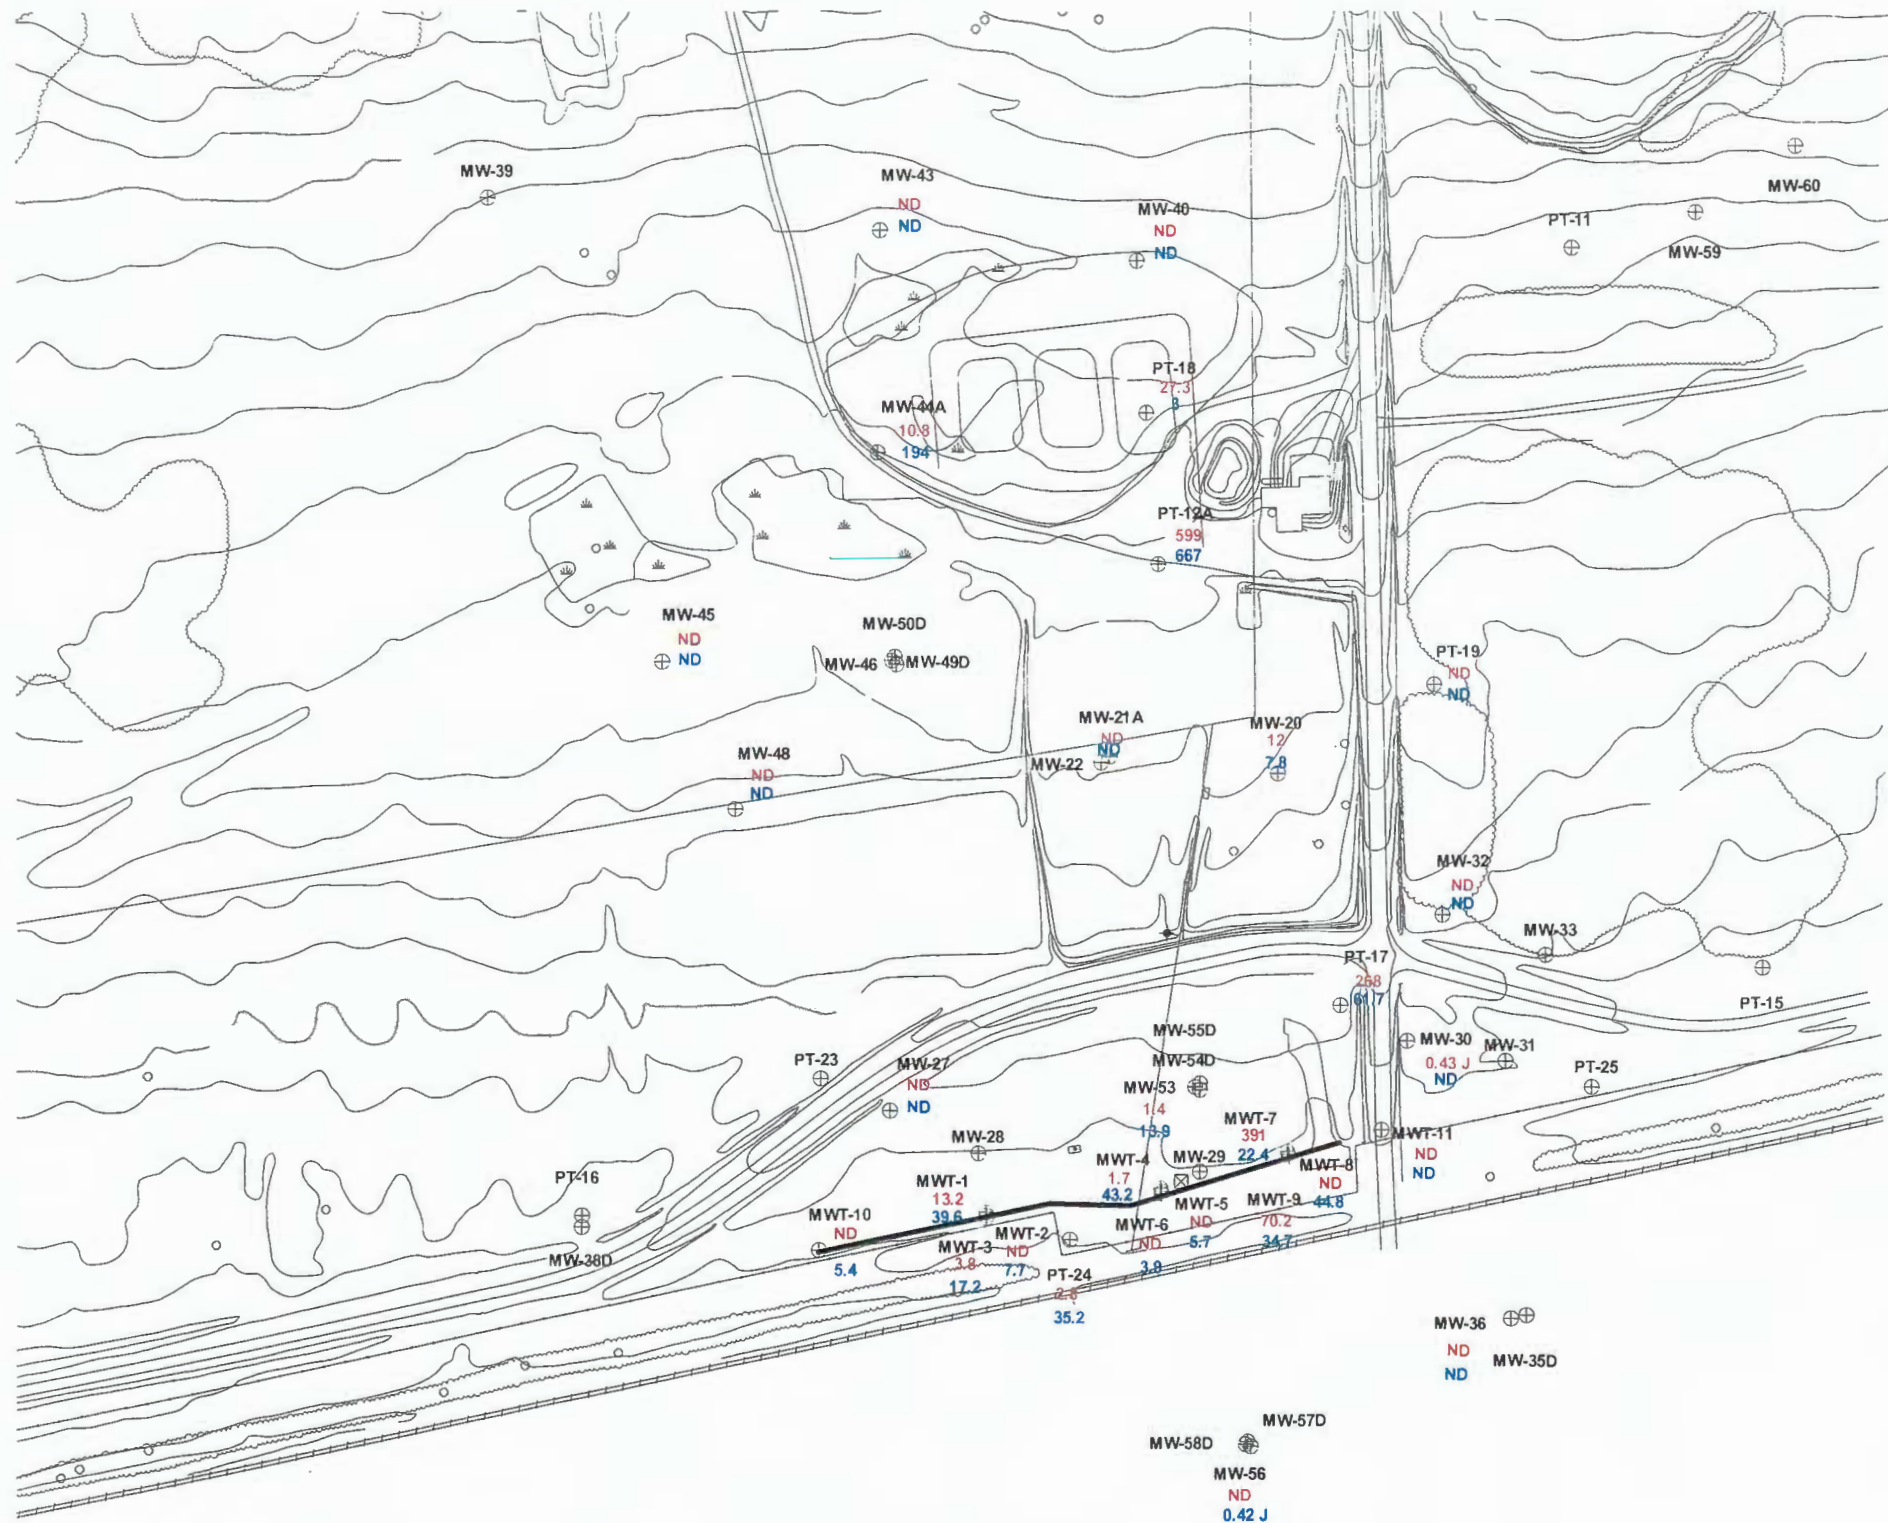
MW-39

MW-43
ND
ND

MW-40
ND
ND

PT-11

MW-60

MW-59

PT-18
27.3
3

MW-44A
10.8
194

PT-12A
599
667

MW-45
ND
ND

MW-50D

MW-46

MW-49D

PT-19
ND
ND

MW-21A
ND
ND

MW-22

MW-20
12
7.8

MW-48
ND
ND

MW-32
ND
ND

MW-33

PT-17
268
61.7

PT-15

MW-55D

MW-54D

MW-30
0.43 J
ND

MW-31

PT-23

MW-27
ND
ND

MW-53
1.4
13.9

PT-25

MWT-7
391
22.4

MWT-11
ND
ND

MW-28

MWT-4
1.7
43.2

MW-29

MWT-8
ND
44.8

PT-16

MWT-1
13.2
39.6

MWT-5
ND
5.7

MWT-9
70.2
34.7

MWT-10
ND
5.4

MWT-2
ND
7.7

MWT-6
ND
3.9

MWT-3
3.8
17.2

PT-24
2.8
35.2

MW-38D

MW-36
ND
ND

MW-35D

MW-57D

MW-58D

MW-56
ND
0.42 J